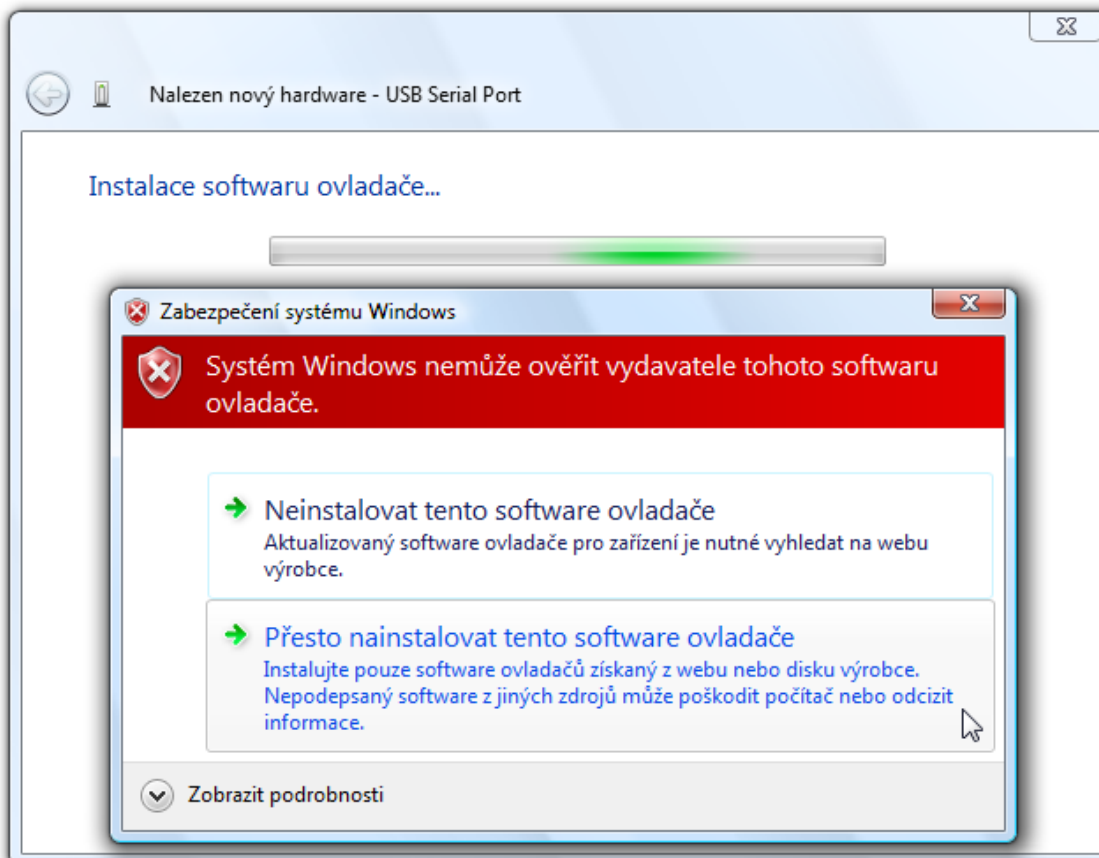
Nalezen nový hardware - USB Serial Port

Instalace softwaru ovladače...

Zabezpečení systému Windows

Systém Windows nemůže ověřit vydavatele tohoto softwaru ovladače.

Neinstalovat tento software ovladače
Aktualizovaný software ovladače pro zařízení je nutné vyhledat na webu výrobce.

Přesto nainstalovat tento software ovladače
Instalujte pouze software ovladačů získaný z webu nebo disku výrobce. Nepodepsaný software z jiných zdrojů může poškodit počítač nebo odcizit informace.

Zobrazit podrobnosti